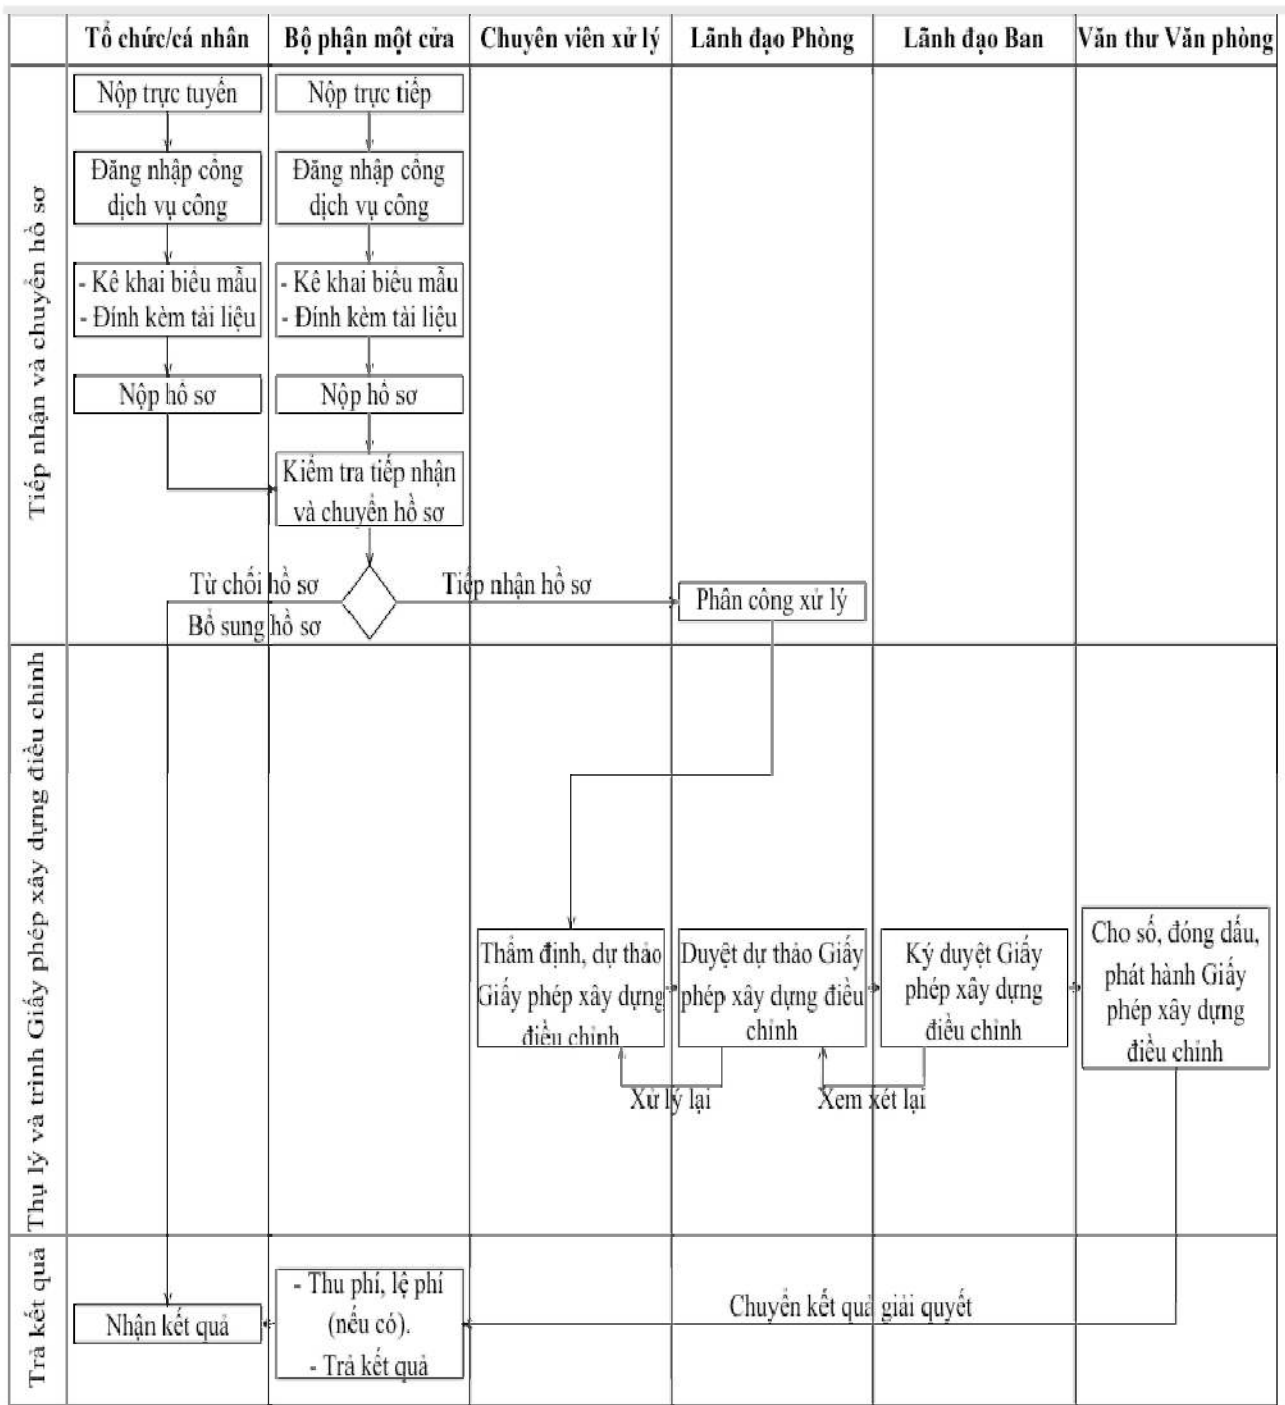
| | Tổ chức/cá nhân | Bộ phận một cửa | Chuyên viên xử lý | Lãnh đạo Phòng | Lãnh đạo Ban | Văn thư Văn phòng |
|---|---|---|---|---|---|---|

Tiếp nhận và chuyển hồ sơ

Nộp trực tuyến

Đăng nhập công dịch vụ công

- Kê khai biểu mẫu
- Đính kèm tài liệu

Nộp hồ sơ

Nộp trực tiếp

Đăng nhập công dịch vụ công

- Kê khai biểu mẫu
- Đính kèm tài liệu

Nộp hồ sơ

Kiểm tra tiếp nhận và chuyển hồ sơ

Từ chối hồ sơ

Bổ sung hồ sơ

Tiếp nhận hồ sơ

Phân công xử lý

Thụ lý và trình Giấy phép xây dựng điều chỉnh

Thẩm định, dự thảo Giấy phép xây dựng điều chỉnh

Duyệt dự thảo Giấy phép xây dựng điều chỉnh

Ký duyệt Giấy phép xây dựng điều chỉnh

Cho số, đóng dấu, phát hành Giấy phép xây dựng điều chỉnh

Xử lý lại

Xem xét lại

Trả kết quả

Nhận kết quả

- Thu phí, lệ phí (nếu có).
- Trả kết quả

Chuyển kết quả giải quyết